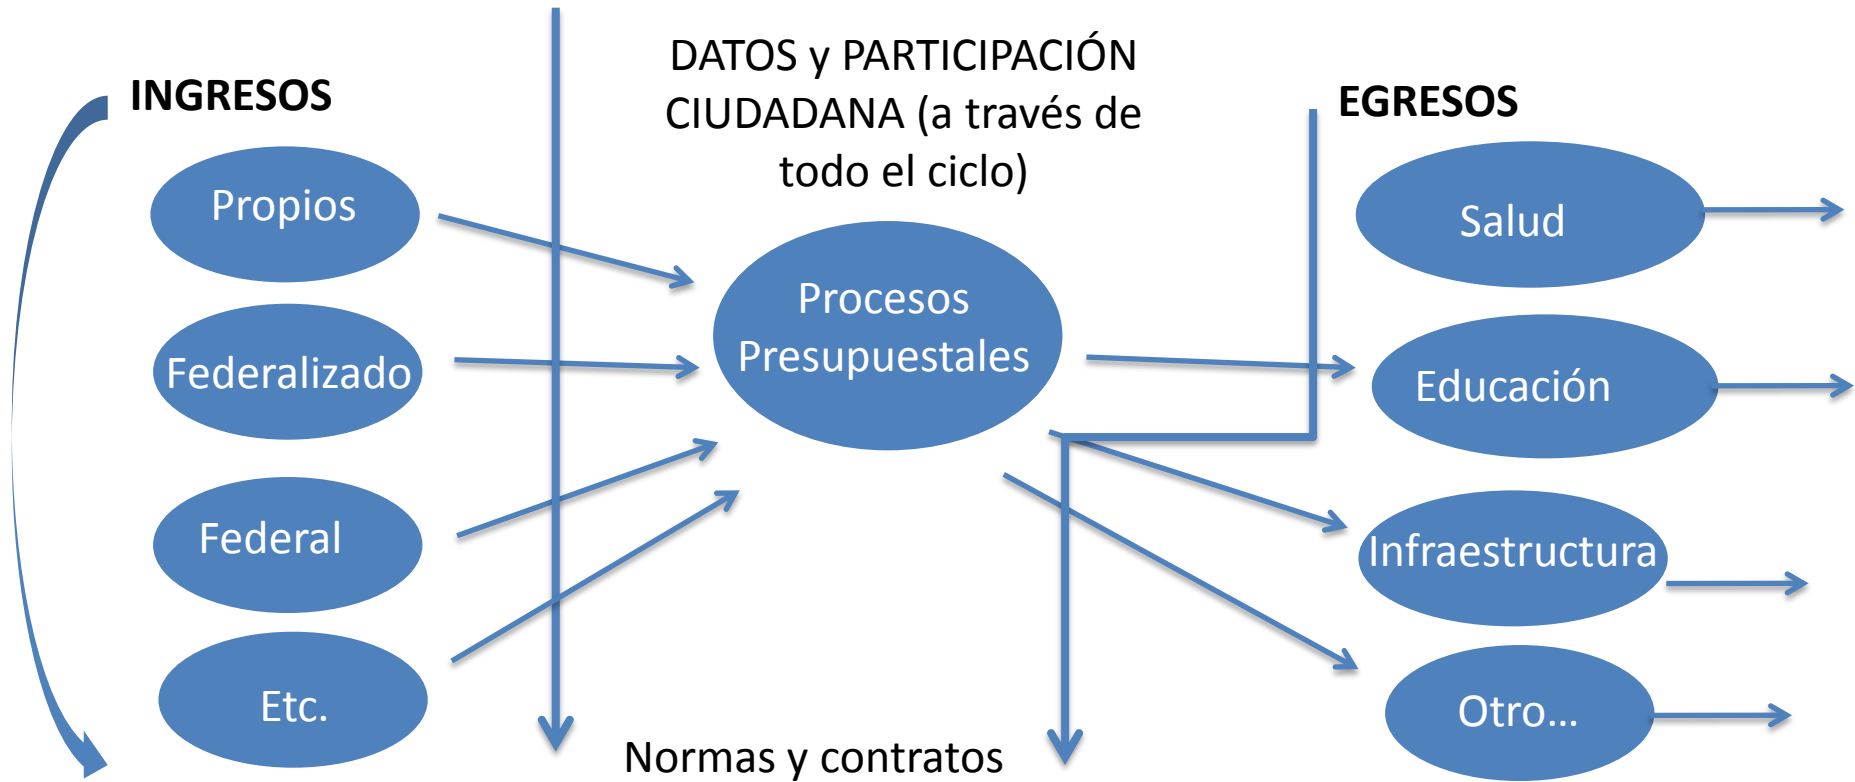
INGRESOS

Propios

Federalizado

Federal

Etc.

DATOS y PARTICIPACIÓN CIUDADANA (a través de todo el ciclo)

Procesos Presupuestales

Normas y contratos

EGRESOS

Salud

Educación

Infraestructura

Otro…